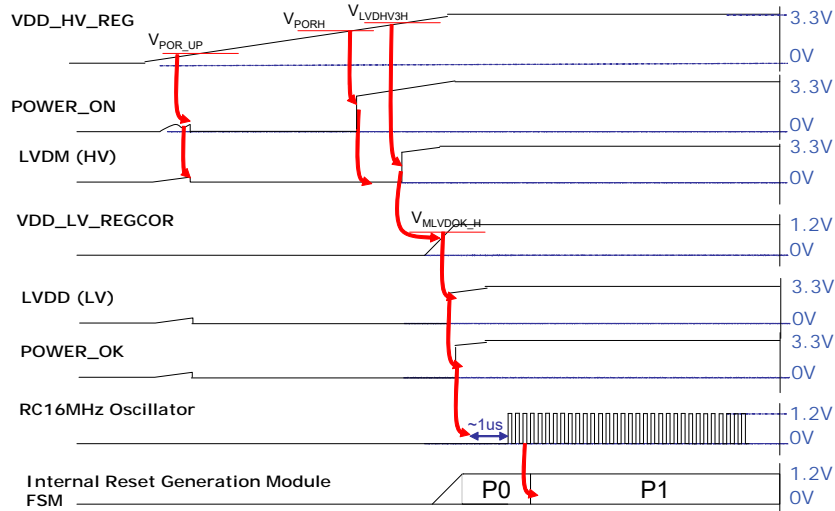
VDD_HV_REG
$V_{POR\_UP}$
$V_{PORH}$
$V_{LVDHV3H}$
3.3V
0V
POWER_ON
3.3V
0V
LVDM (HV)
3.3V
0V
VDD_LV_REGCOR
$V_{MLVDOK\_H}$
1.2V
0V
LVDD (LV)
3.3V
0V
POWER_OK
3.3V
0V
RC16MHz Oscillator
~1us
1.2V
0V
Internal Reset Generation Module FSM
P0
P1
1.2V
0V